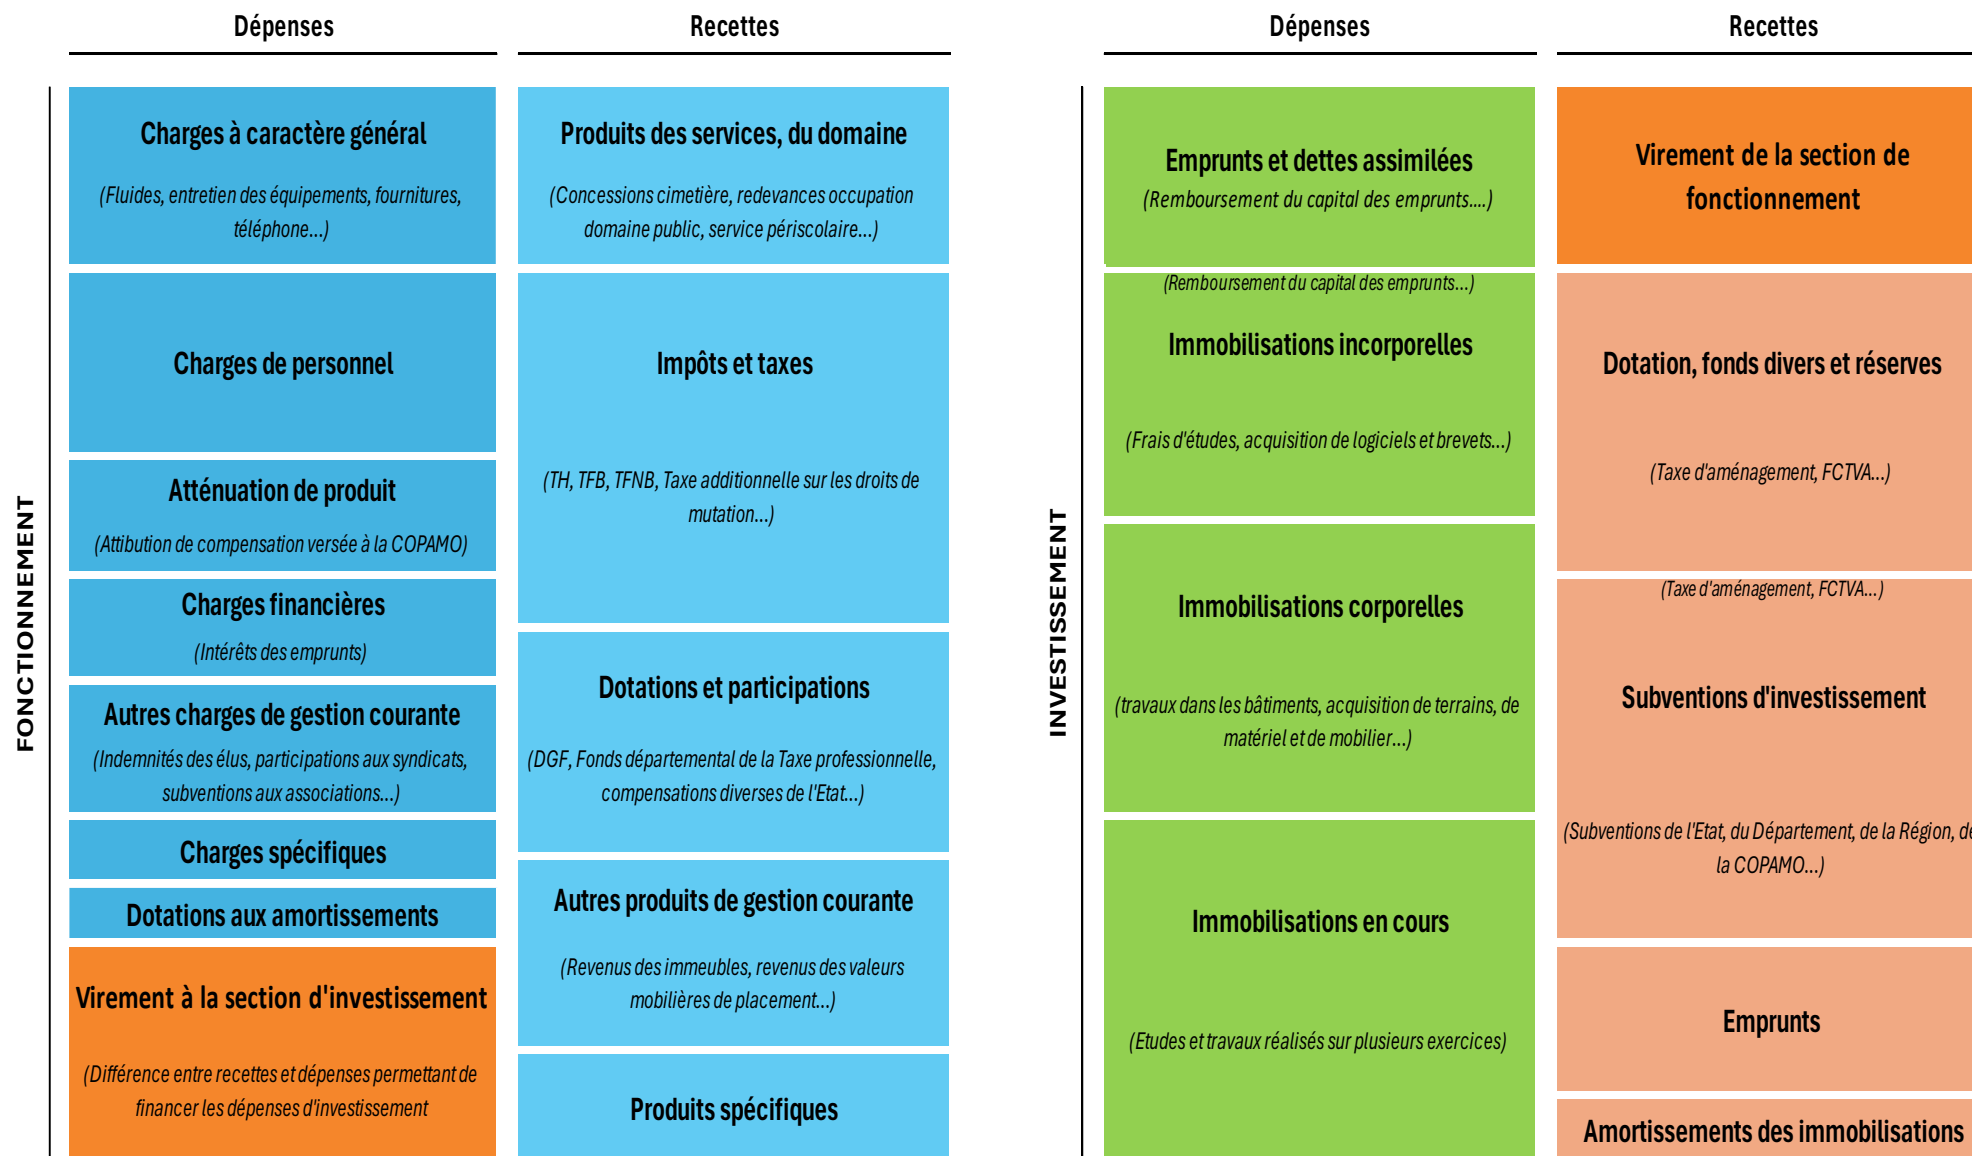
FONCTIONNEMENT

Dépenses

Charges à caractère général
(Fluides, entretien des équipements, fournitures, téléphone...)

Charges de personnel

Atténuation de produit
(Attibution de compensation versée à la COPAMO)

Charges financières
(Intérêts des emprunts)

Autres charges de gestion courante
(Indemnités des élus, participations aux syndicats, subventions aux associations...)

Charges spécifiques

Dotations aux amortissements

Virement à la section d'investissement
(Différence entre recettes et dépenses permettant de financer les dépenses d'investissement

Recettes

Produits des services, du domaine
(Concessions cimetière, redevances occupation domaine public, service périscolaire...)

Impôts et taxes
(TH, TFB, TFNB, Taxe additionnelle sur les droits de mutation...)

Dotations et participations
(DGF, Fonds départemental de la Taxe professionnelle, compensations diverses de l'Etat...)

Autres produits de gestion courante
(Revenus des immeubles, revenus des valeurs mobilières de placement...)

Produits spécifiques

INVESTISSEMENT

Dépenses

Emprunts et dettes assimilées
(Remboursement du capital des emprunts....)

(Remboursement du capital des emprunts...)
Immobilisations incorporelles
(Frais d'études, acquisition de logiciels et brevets...)

Immobilisations corporelles
(travaux dans les bâtiments, acquisition de terrains, de matériel et de mobilier...)

Immobilisations en cours
(Etudes et travaux réalisés sur plusieurs exercices)

Recettes

Virement de la section de fonctionnement

Dotation, fonds divers et réserves
(Taxe d'aménagement, FCTVA...)

(Taxe d'aménagement, FCTVA...)
Subventions d'investissement
(Subventions de l'Etat, du Département, de la Région, de la COPAMO...)

Emprunts

Amortissements des immobilisations